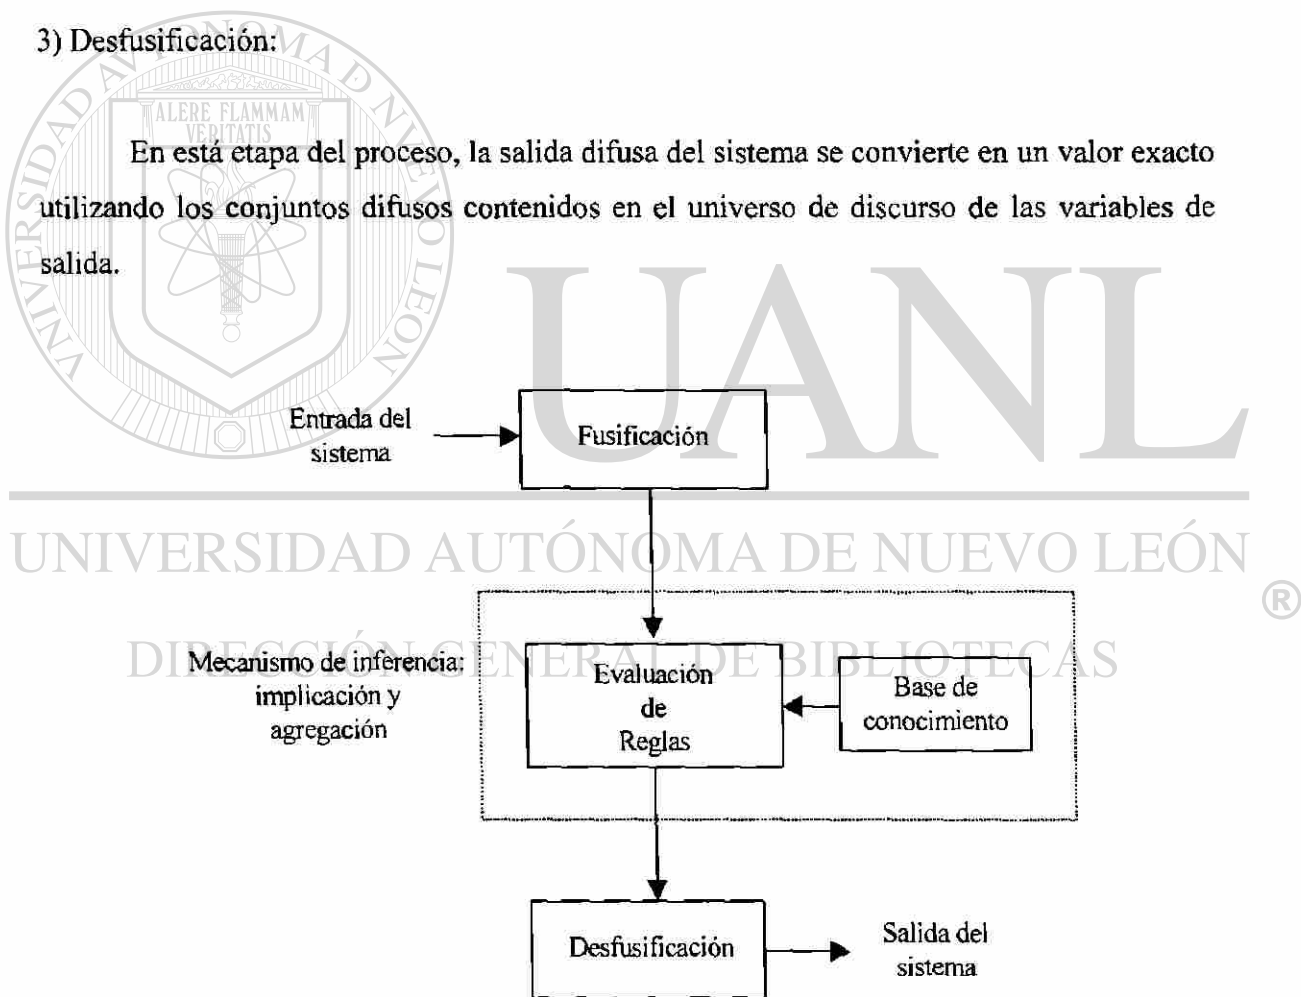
3) Desfusificación:

En está etapa del proceso, la salida difusa del sistema se convierte en un valor exacto utilizando los conjuntos difusos contenidos en el universo de discurso de las variables de salida.

Entrada del sistema

Fusificación

Mecanismo de inferencia: implicación y agregación

Evaluación de Reglas

Base de conocimiento

Desfusificación

Salida del sistema

ALERE FLAMMAM VERITATIS

UNIVERSIDAD AUTÓNOMA DE NUEVO LEÓN

UANL

UNIVERSIDAD AUTÓNOMA DE NUEVO LEÓN ®

DIRECCIÓN GENERAL DE BIBLIOTECAS